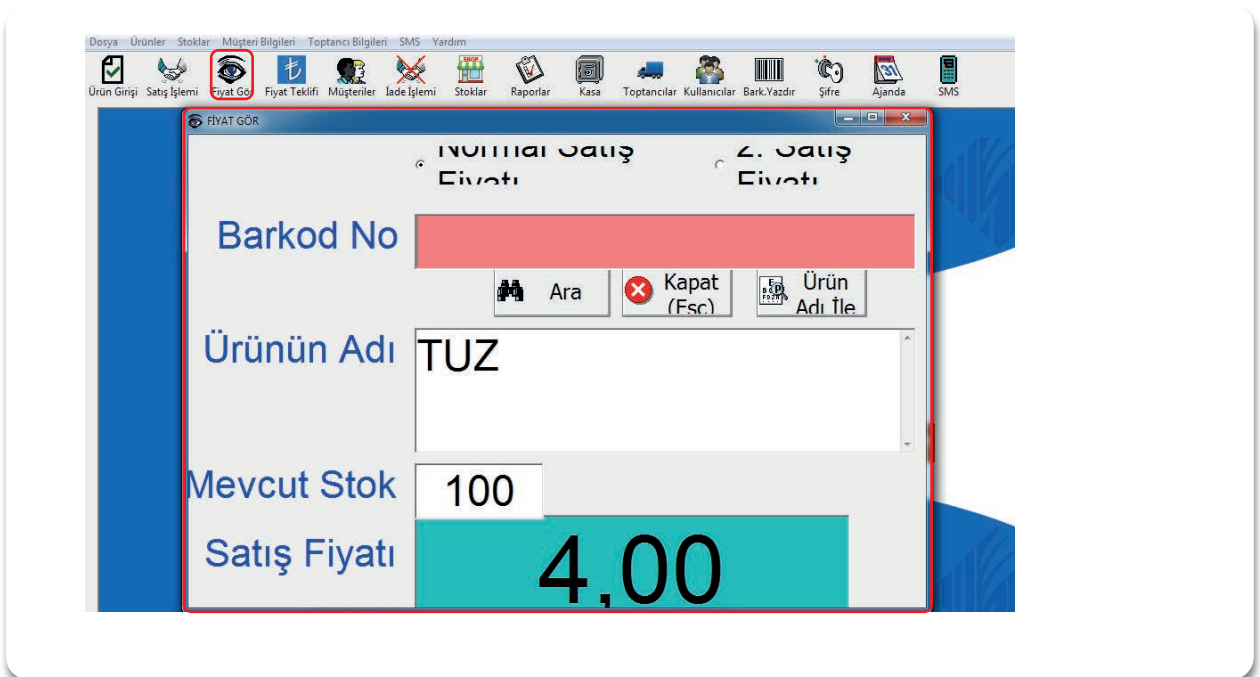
Dosya Ürünler Stoklar Müşteri Bilgileri Toptancı Bilgileri SMS Yardım

Ürün Girişi Satış İşlemi Fiyat Gör Fiyat Teklifi Müşteriler İade İşlemi Stoklar Raporlar Kasa Toptancılar Kullanıcılar Bark.Yazdır Şifre Ajanda SMS

SHOP

31

FİYAT GÖR

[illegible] Satış Fiyatı

2. Satış Fiyatı

Barkod No

Ara

Kapat (Esc)

Ürün Adı İle

Ürünün Adı

TUZ

Mevcut Stok

100

Satış Fiyatı

4,00